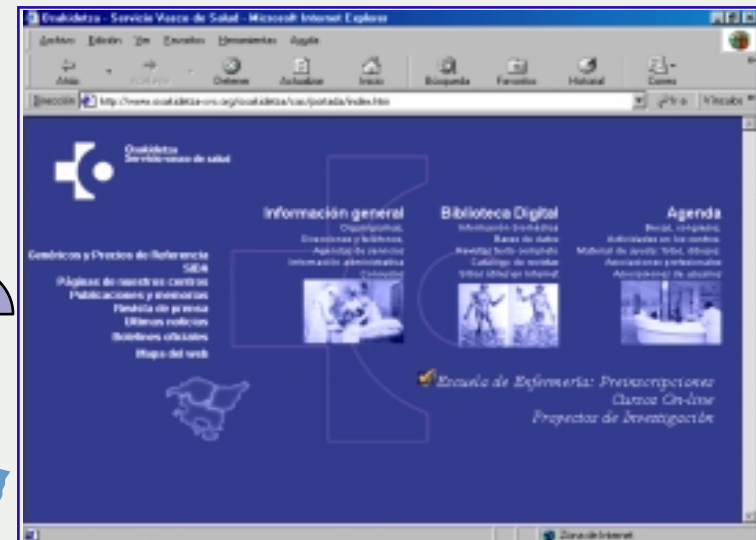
Osakidetza - Servicio Vasco de Salud - Microsoft Internet Explorer

Archivo Edición Ver Favoritos Herramientas Ayuda

Atrás Adelante Detener Actualizar Inicio Búsqueda Favoritos Historial Correo

Dirección http://www.osakidetza-svs.org/osakidetza/cas/portada/index.htm Ir Vínculos

Osakidetza
Servicio vasco de salud

Información general
Organigrama,
Direcciones y teléfonos,
Agenda de servicios
Información administrativa
Convenios

Biblioteca Digital
Información biomédica
Bases de datos
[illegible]
Catálogo de revistas
Sitios útiles en Internet

Agenda
Becas, congresos,
Actividades en los centros
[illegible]
Asociaciones profesionales
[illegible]

Genéricos y Precios de Referencia
SIDA
Páginas de nuestros centros
Publicaciones y memorias
Revista de prensa
Últimas noticias
Boletines oficiales
Mapa del web

Escuela de Enfermería: Preinscripciones
Cursos On-line
Proyectos de Investigación

Zona de Internet